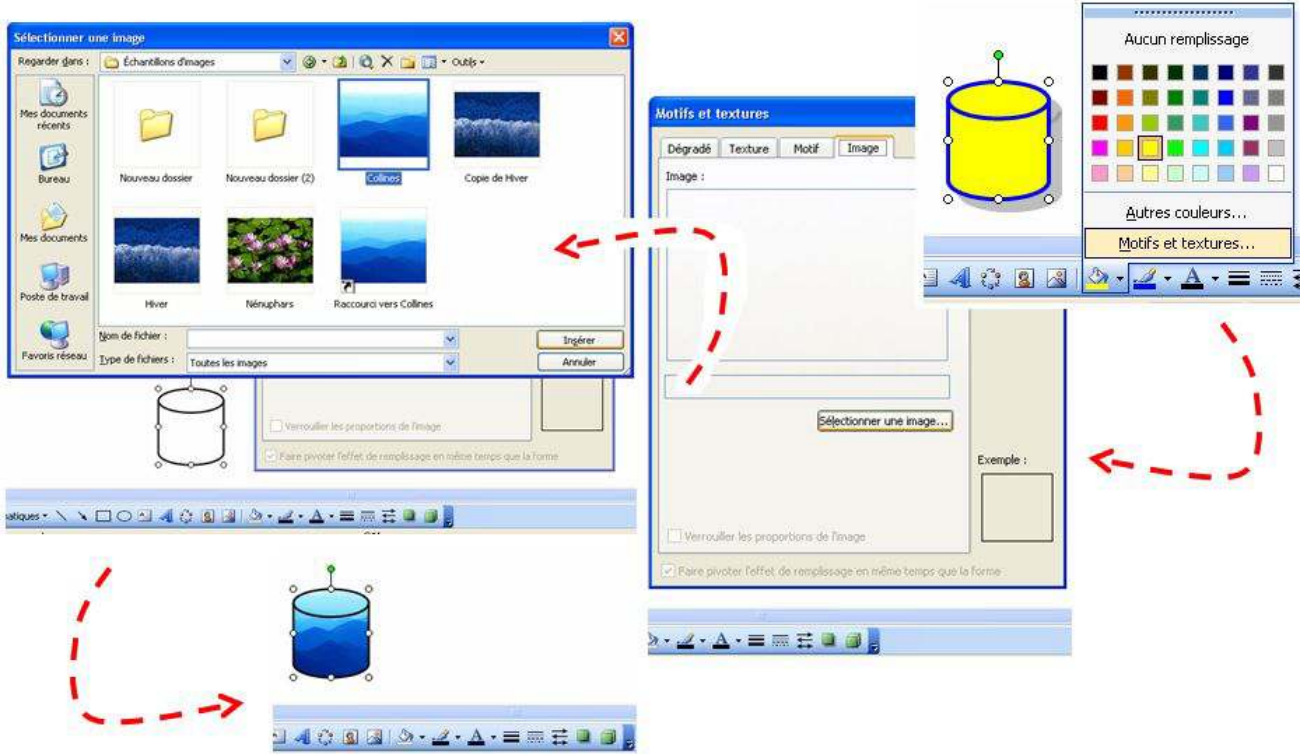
Sélectionner une image

Regarder dans : Échantillons d'images

Outils

Mes documents récents

Bureau

Mes documents

Poste de travail

Favoris réseau

Nouveau dossier

Nouveau dossier (2)

Collines

Copie de Hiver

Hiver

Nénuphars

Raccourci vers Collines

Nom de fichier :

Type de fichiers : Toutes les images

Insérer

Annuler

Verrouiller les proportions de l'image

Faire pivoter l'effet de remplissage en même temps que la forme

atiques

Motifs et textures

Dégradé

Texture

Motif

Image

Image :

Sélectionner une image...

Exemple :

Verrouiller les proportions de l'image

Faire pivoter l'effet de remplissage en même temps que la forme

Aucun remplissage

Autres couleurs...

Motifs et textures...